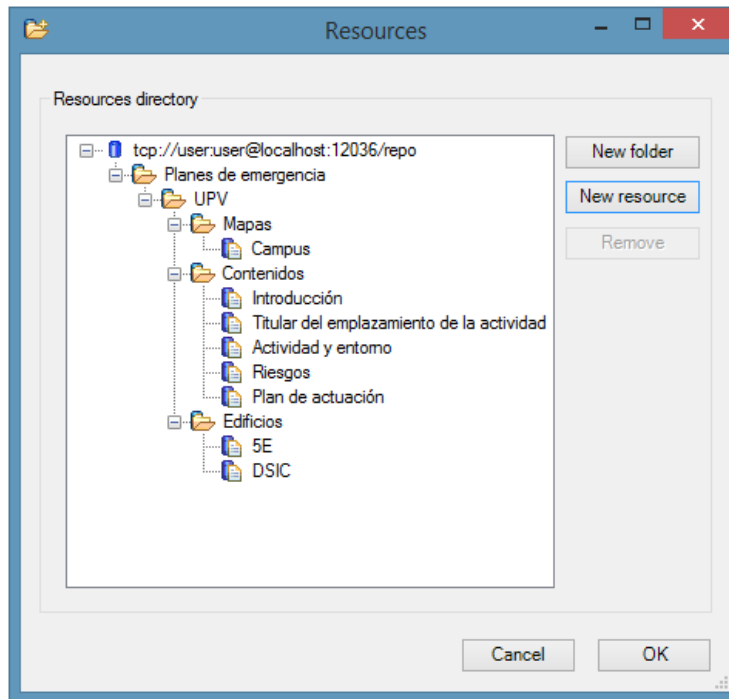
Resources

Resources directory

tcp://user:user@localhost:12036/repo
Planes de emergencia
UPV
Mapas
Campus
Contenidos
Introducción
Titular del emplazamiento de la actividad
Actividad y entorno
Riesgos
Plan de actuación
Edificios
5E
DSIC

New folder
New resource
Remove

Cancel
OK